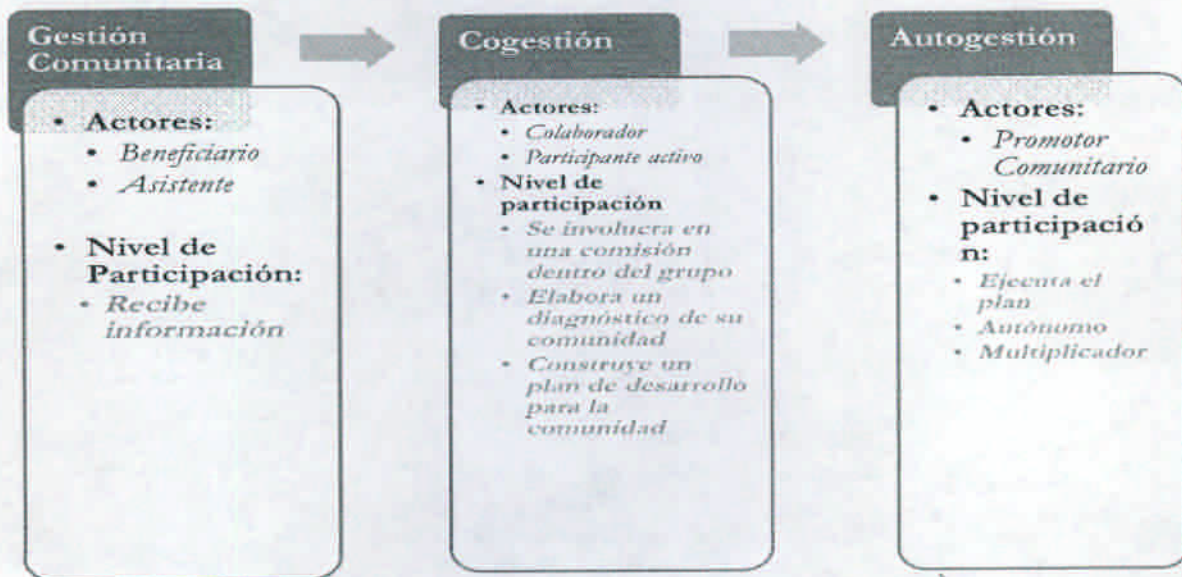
Gestión Comunitaria

• Actores:
  • Beneficiario
  • Asistente

• Nivel de Participación:
  • Recibe información

Cogestión

• Actores:
  • Colaborador
  • Participante activo
• Nivel de participación
  • Se involucra en una comisión dentro del grupo
  • Elabora un diagnóstico de su comunidad
  • Construye un plan de desarrollo para la comunidad

Autogestión

• Actores:
  • Promotor Comunitario
• Nivel de participació n:
  • Ejecuta el plan
  • Autónomo
  • Multiplicador